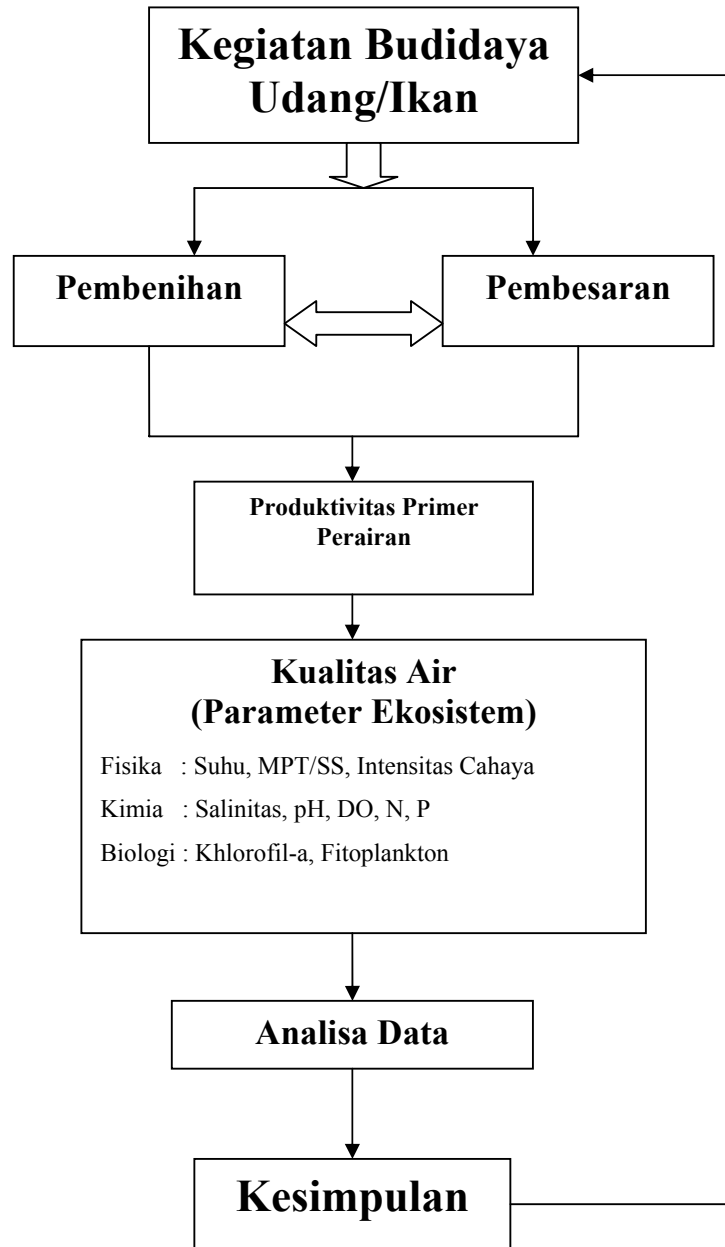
Kegiatan Budidaya Udang/Ikan

Pembenihan

Pembesaran

Produktivitas Primer Perairan

Kualitas Air
(Parameter Ekosistem)

Fisika : Suhu, MPT/SS, Intensitas Cahaya

Kimia : Salinitas, pH, DO, N, P

Biologi : Khlorofil-a, Fitoplankton

Analisa Data

Kesimpulan